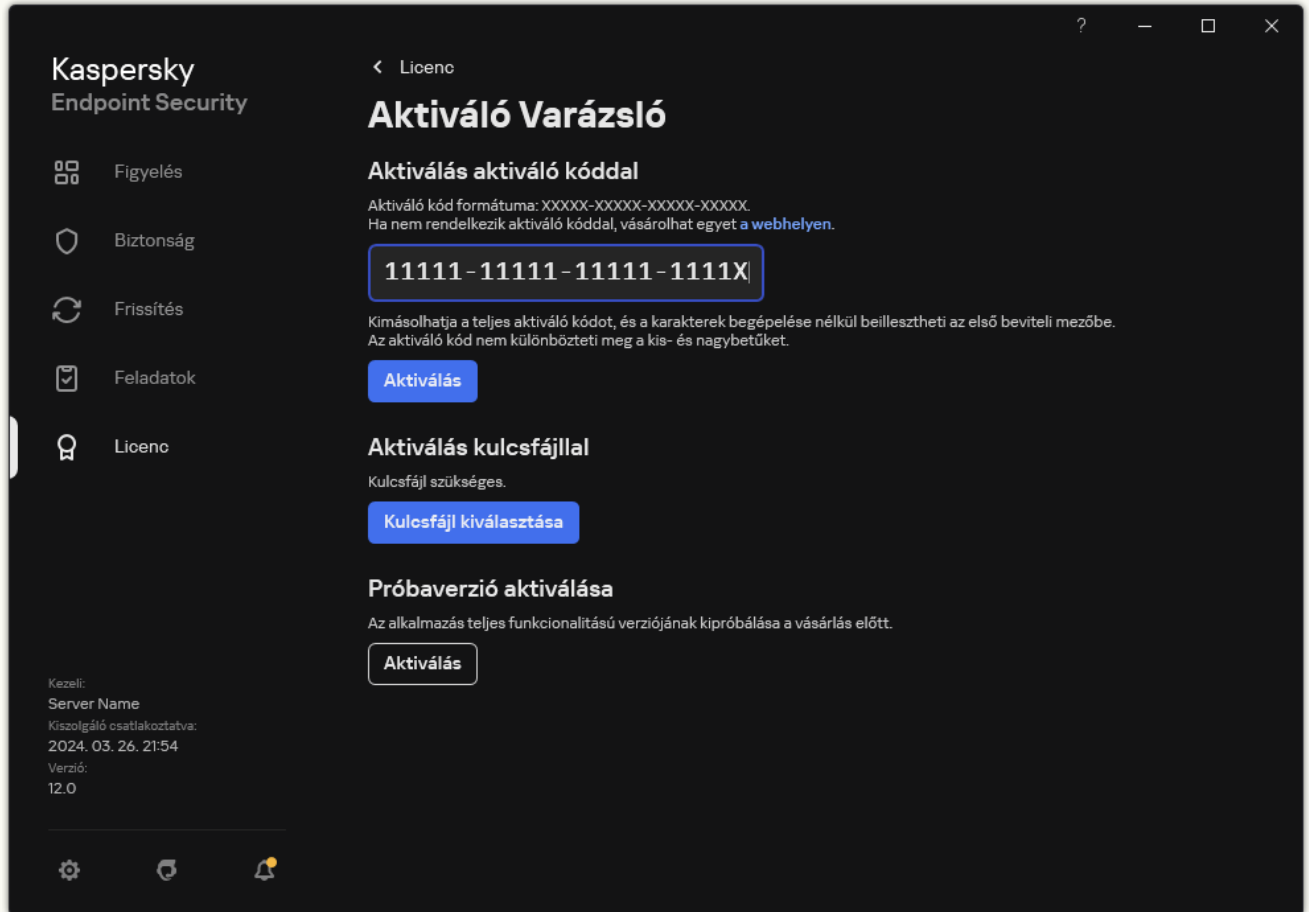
?

Kaspersky
Endpoint Security

Figyelés

Biztonság

Frissítés

Feladatok

Licenc

Kezeli:
Server Name
Kiszolgáló csatlakoztatva:
2024. 03. 26. 21:54
Verzió:
12.0

< Licenc

Aktiváló Varázsló

Aktiválás aktiváló kóddal

Aktiváló kód formátuma: XXXXX-XXXXX-XXXXX-XXXXX.
Ha nem rendelkezik aktiváló kóddal, vásárolhat egyet a webhelyen.

11111-11111-11111-1111X

Kimásolhatja a teljes aktiváló kódot, és a karakterek begépelése nélkül beillesztheti az első beviteli mezőbe.
Az aktiváló kód nem különbözteti meg a kis- és nagybetűket.

Aktiválás

Aktiválás kulcsfájllal

Kulcsfájl szükséges.

Kulcsfájl kiválasztása

Próbaverzió aktiválása

Az alkalmazás teljes funkcionalitású verziójának kipróbálása a vásárlás előtt.

Aktiválás